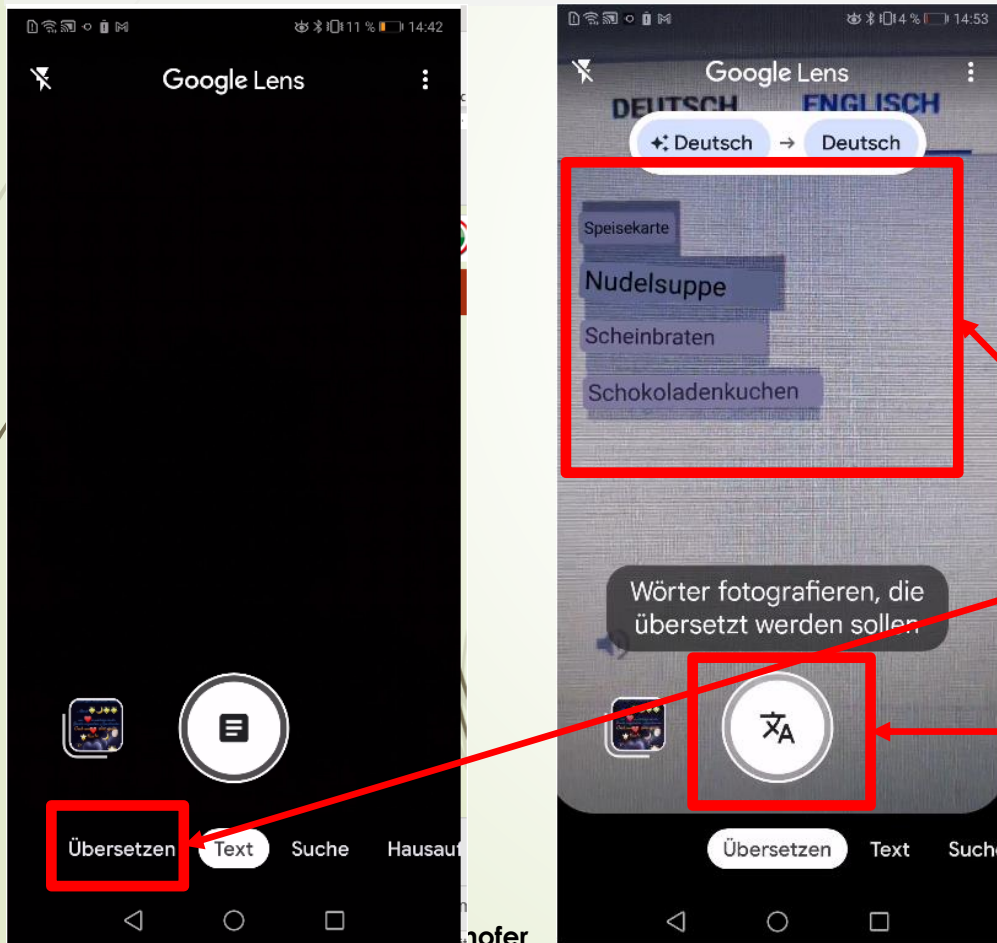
11 % 14:42

Google Lens

Übersetzen Text Suche Hausau

4 % 14:53

Google Lens

DEUTSCH ENGLISCH

Deutsch → Deutsch

Speisekarte

Nudelsuppe

Scheinbraten

Schokoladenkuchen

Wörter fotografieren, die übersetzt werden sollen

Übersetzen Text Suche

hofer